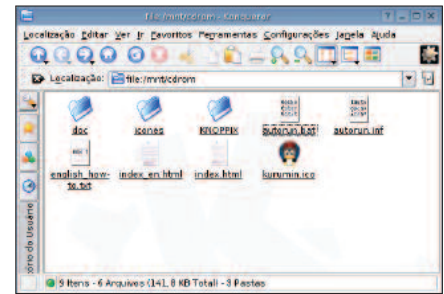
file:/mnt/cdrom - Konqueror

Localização Editar Ver Ir Favoritos Ferramentas Configurações Janela Ajuda

Localização: file:/mnt/cdrom

doc
icones
KNOPPIX
autorun.bat
autorun.inf
english_how-to.txt
index_en.html
index.html
kurumin.ico

rio do Usuário

9 Itens - 6 Arquivos (141,8 KB Total) - 3 Pastas